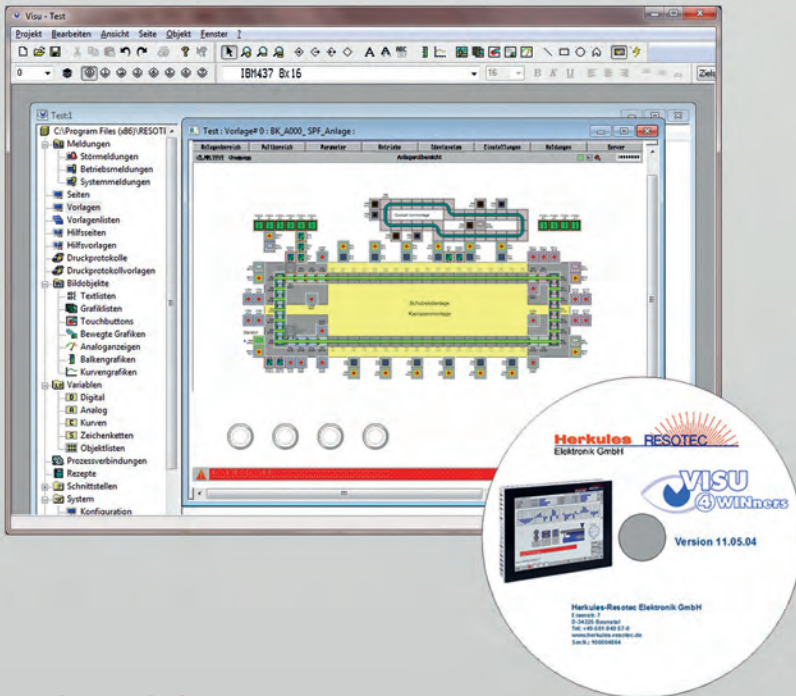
Visu - Test

Projekt Bearbeiten Ansicht Seite Objekt Fenster ?

0

IBM437 8x16

16

B K U

Ziel

Test:1

C:\Program Files (x86)\RESOTI

Meldungen
Störmeldungen
Betriebsmeldungen
Systemmeldungen
Seiten
Vorlagen
Vorlagenlisten
Hilfsseiten
Hilfsvorlagen
Druckprotokolle
Druckprotokollvorlagen
Bildobjekte
Textlisten
Grafiklisten
Touchbuttons
Bewegte Grafiken
Analoganzeigen
Balkengrafiken
Kurvengrafiken
Variablen
Digital
Analog
Kurven
Zeichenketten
Objektlisten
Prozessverbindungen
Rezepte
Schnittstellen
System
Konfiguration

Test : Vorlage# 0 : BK_A000_ SPF_Anlage :

Anlagenbereich | Teilbereich | Parameter | Antriebe | Identdaten | Einstellungen | Meldungen | Server

Anlagenübersicht

Schubskidanlage
Karosserommontage

Herkules RESOTEC
Elektronik GmbH

VISU
4 WINners

Version 11.05.04

Herkules-Resotec Elektronik GmbH
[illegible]
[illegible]
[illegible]
www.herkules-resotec.de
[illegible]